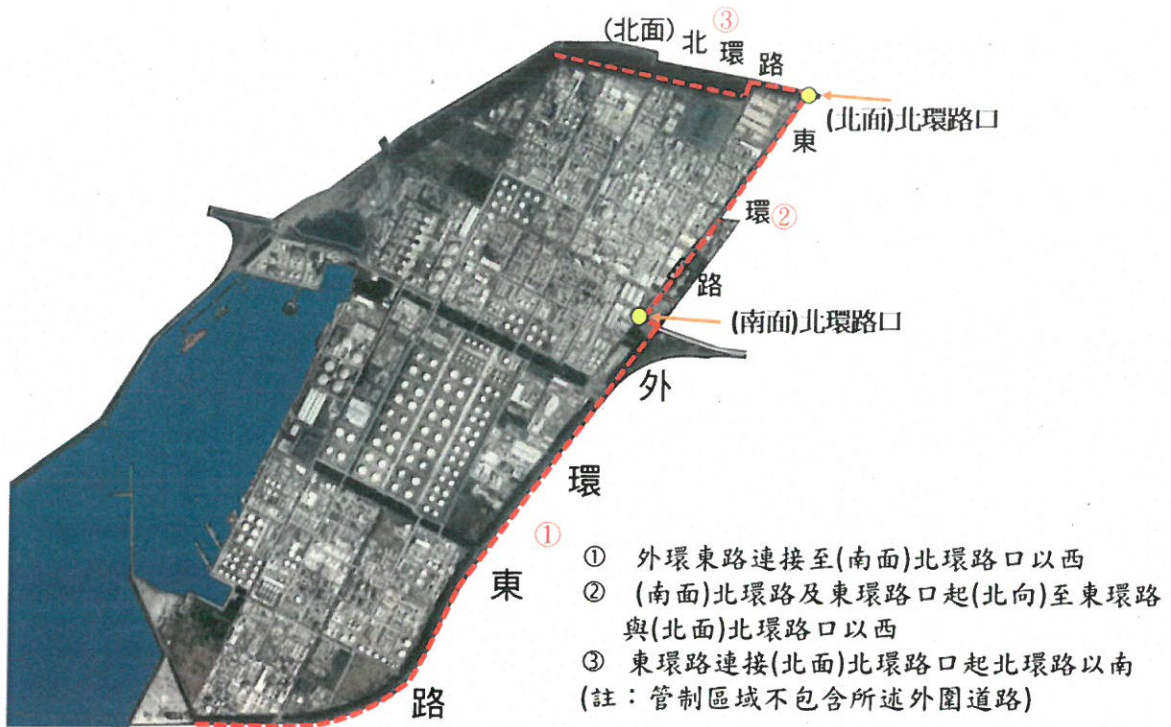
(北面) ③ 北 環 路

(北面)北環路口

東

環 ②

路

(南面)北環路口

外

環

①

東

路

① 外環東路連接至(南面)北環路口以西
② (南面)北環路及東環路口起(北向)至東環路與(北面)北環路口以西
③ 東環路連接(北面)北環路口起北環路以南
(註:管制區域不包含所述外圍道路)